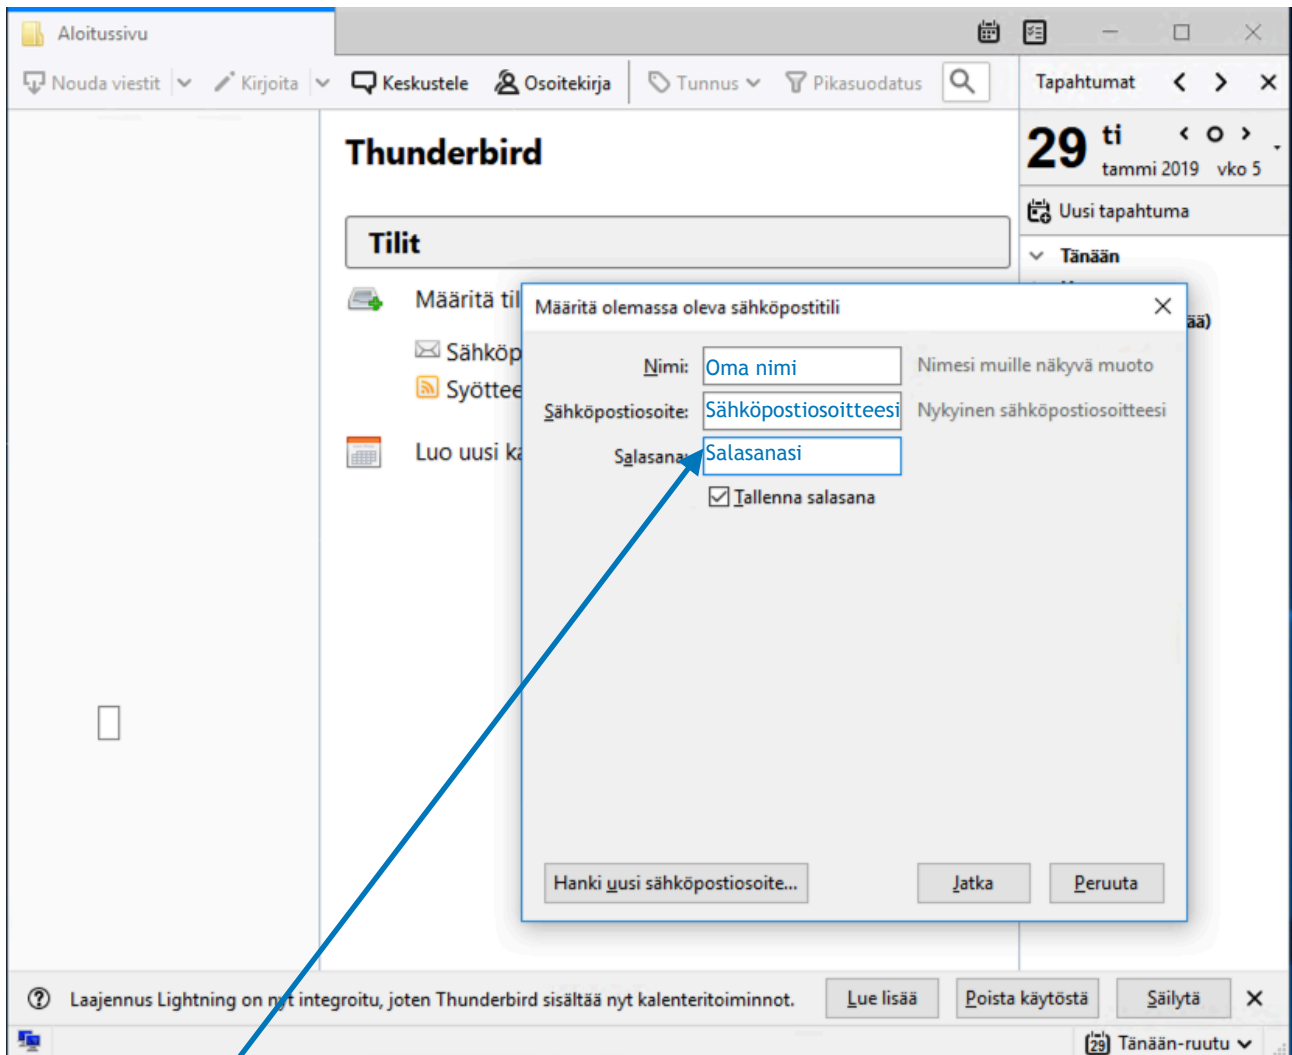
Aloitussivu

Nouda viestit | Kirjoita | Keskustele | Osoitekirja | Tunnus | Pikasuodatus

Tapahtumat

29 ti
tammi 2019 vko 5

Uusi tapahtuma

Tänään

ää)

Thunderbird

Tilit

Määritä til

Sähköp

Syöttee

Luo uusi ka

Määritä olemassa oleva sähköpostitili

Nimi: Oma nimi Nimesi muille näkyvä muoto

Sähköpostiosoite: Sähköpostiosoitteesi Nykyinen sähköpostiosoitteesi

Salasana: Salasanasi

Tallenna salasana

Hanki uusi sähköpostiosoite...

Jatka

Peruuta

Laajennus Lightning on nyt integroitu, joten Thunderbird sisältää nyt kalenteritoiminnot.

Lue lisää

Poista käytöstä

Säilytä

29 Tänään-ruutu